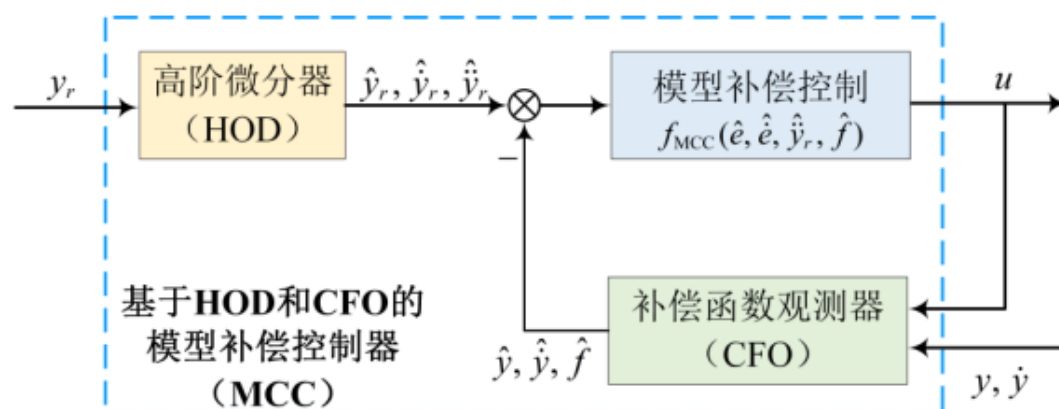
$y_r$

高阶微分器（HOD）

$\hat{y}_r, \hat{\dot{y}}_r, \hat{\ddot{y}}_r$

$-$

模型补偿控制 $f_{MCC}(\hat{e}, \hat{\dot{e}}, \hat{\ddot{y}}_r, \hat{f})$

$u$

基于HOD和CFO的模型补偿控制器（MCC）

补偿函数观测器（CFO）

$\hat{y}, \hat{\dot{y}}, \hat{f}$

$y, \dot{y}$